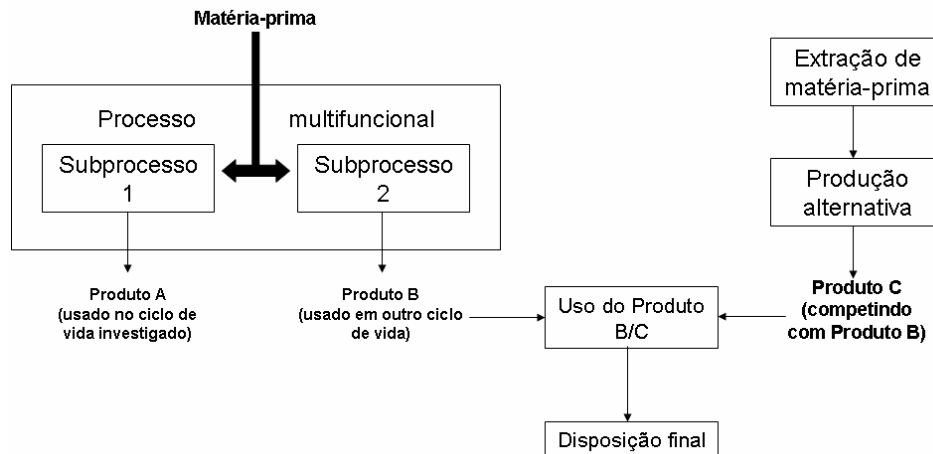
Matéria-prima

Processo multifuncional

Subprocesso 1

Subprocesso 2

Produto A (usado no ciclo de vida investigado)

Produto B (usado em outro ciclo de vida)

Extração de matéria-prima

Produção alternativa

Produto C (competindo com Produto B)

Uso do Produto B/C

Disposição final